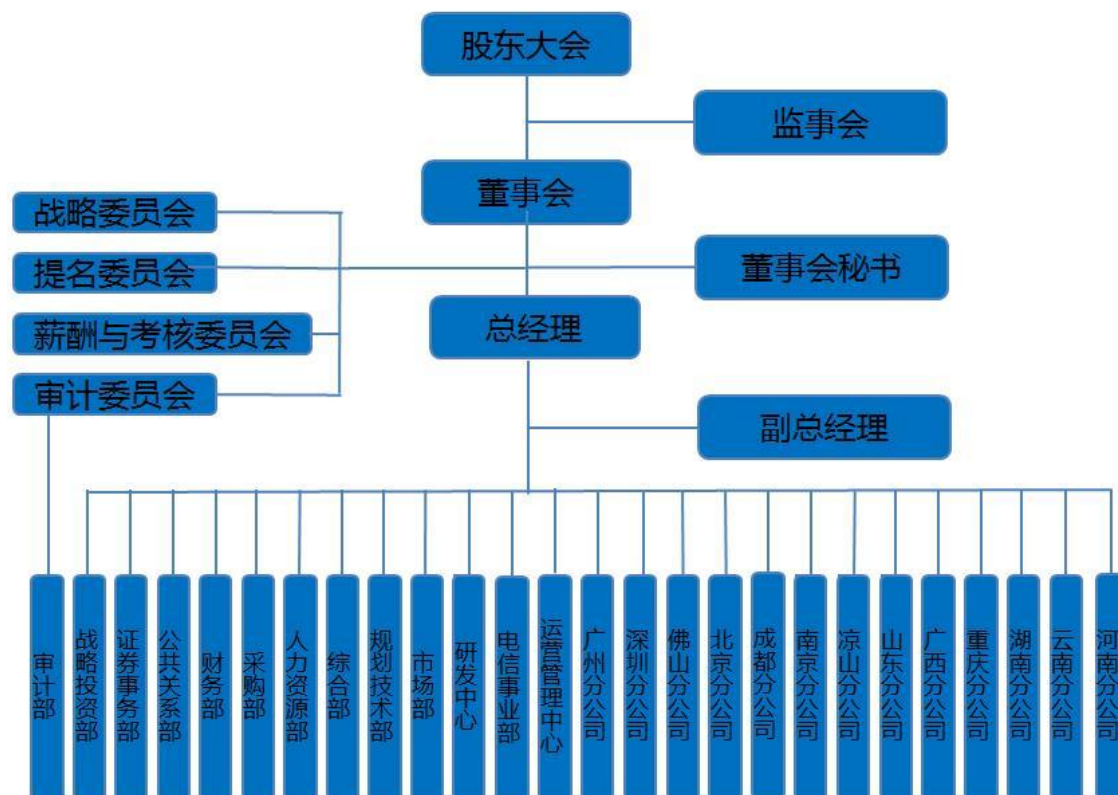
股东大会

监事会

董事会

战略委员会

提名委员会

薪酬与考核委员会

审计委员会

董事会秘书

总经理

副总经理

审计部

战略投资部

证券事务部

公共关系部

财务部

采购部

人力资源部

综合部

规划技术部

市场部

研发中心

电信事业部

运营管理中心

广州分公司

深圳分公司

佛山分公司

北京分公司

成都分公司

南京分公司

凉山分公司

山东分公司

广西分公司

重庆分公司

湖南分公司

云南分公司

河南分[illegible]